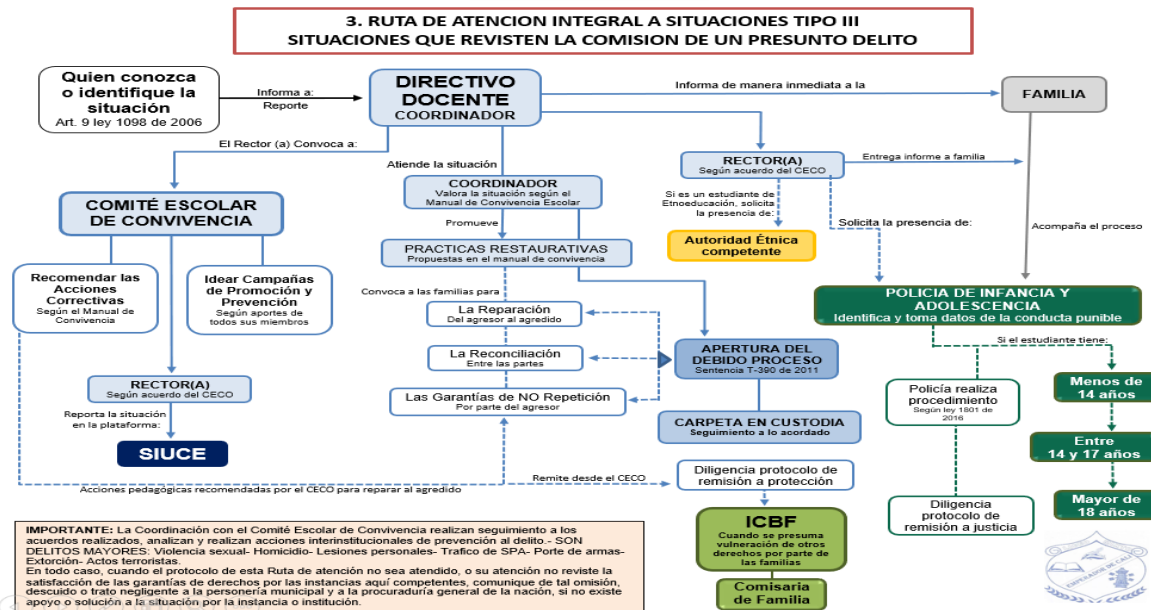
3. RUTA DE ATENCION INTEGRAL A SITUACIONES TIPO III
SITUACIONES QUE REVISTEN LA COMISION DE UN PRESUNTO DELITO

Quien conozca o identifique la situación
Art. 9 ley 1098 de 2006

Informa a:
Reporte

DIRECTIVO DOCENTE
COORDINADOR

Informa de manera inmediata a la

FAMILIA

El Rector (a) Convoca a:

Atiende la situación

RECTOR(A)
Según acuerdo del CECO

Entrega informe a familia

COMITÉ ESCOLAR DE CONVIVENCIA

COORDINADOR
Valora la situación según el Manual de Convivencia Escolar

Si es un estudiante de Etnoeducación, solicita la presencia de:

Solicita la presencia de:

Acompaña el proceso

Promueve

PRACTICAS RESTAURATIVAS
Propuestas en el manual de convivencia

Autoridad Étnica competente

Recomendar las Acciones Correctivas
Según el Manual de Convivencia

Idear Campañas de Promoción y Prevención
Según aportes de todos sus miembros

Convoca a las familias para

La Reparación
Del agresor al agredido

POLICIA DE INFANCIA Y ADOLESCENCIA
Identifica y toma datos de la conducta punible

La Reconciliación
Entre las partes

APERTURA DEL DEBIDO PROCESO
Sentencia T-390 de 2011

Si el estudiante tiene:

RECTOR(A)
Según acuerdo del CECO

Las Garantías de NO Repetición
Por parte del agresor

Policía realiza procedimiento
Según ley 1801 de 2016

Menos de 14 años

Reporta la situación en la plataforma:

CARPETA EN CUSTODIA
Seguimiento a lo acordado

Entre 14 y 17 años

SIUCE

Remite desde el CECO

Diligencia protocolo de remisión a protección

Acciones pedagógicas recomendadas por el CECO para reparar al agredido

Mayor de 18 años

Diligencia protocolo de remisión a justicia

IMPORTANTE: La Coordinación con el Comité Escolar de Convivencia realizan seguimiento a los acuerdos realizados, analizan y realizan acciones interinstitucionales de prevención al delito.- SON DELITOS MAYORES: Violencia sexual- Homicidio- Lesiones personales- Trafico de SPA- Porte de armas- Extorción- Actos terroristas.
En todo caso, cuando el protocolo de esta Ruta de atención no sea atendido, o su atención no reviste la satisfacción de las garantías de derechos por las instancias aquí competentes, comunique de tal omisión, descuido o trato negligente a la personería municipal y a la procuraduría general de la nación, si no existe apoyo o solución a la situación por la instancia o institución.

ICBF
Cuando se presuma vulneración de otros derechos por parte de las familias

Comisaria de Familia